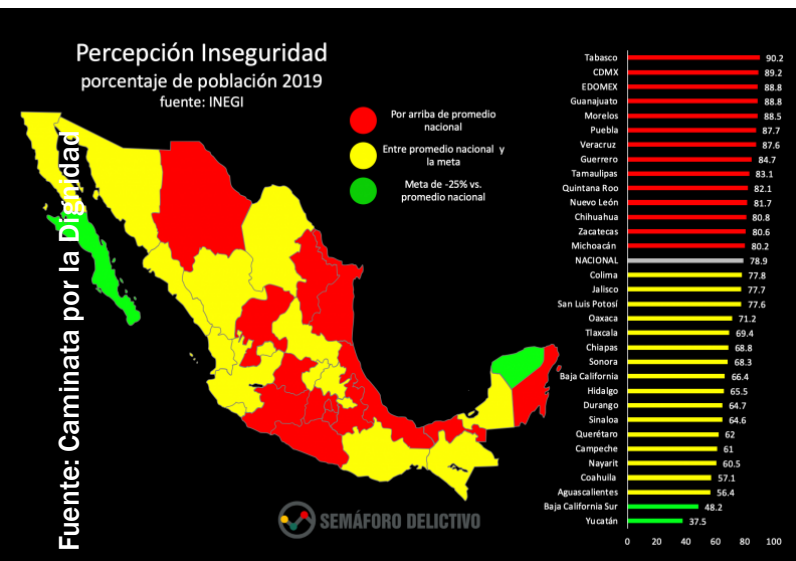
Percepción Inseguridad
porcentaje de población 2019
fuente: INEGI

Por arriba de promedio nacional

Entre promedio nacional y la meta

Meta de -25% vs. promedio nacional

Fuente: Caminata por la Dignidad

SEMÁFORO DELICTIVO

| Estado | Valor |
|---|---|
| Tabasco | 90.2 |
| CDMX | 89.2 |
| EDOMEX | 88.8 |
| Guanajuato | 88.8 |
| Morelos | 88.5 |
| Puebla | 87.7 |
| Veracruz | 87.6 |
| Guerrero | 84.7 |
| Tamaulipas | 83.1 |
| Quintana Roo | 82.1 |
| Nuevo León | 81.7 |
| Chihuahua | 80.8 |
| Zacatecas | 80.6 |
| Michoacán | 80.2 |
| NACIONAL | 78.9 |
| Colima | 77.8 |
| Jalisco | 77.7 |
| San Luis Potosí | 77.6 |
| Oaxaca | 71.2 |
| Tlaxcala | 69.4 |
| Chiapas | 68.8 |
| Sonora | 68.3 |
| Baja California | 66.4 |
| Hidalgo | 65.5 |
| Durango | 64.7 |
| Sinaloa | 64.6 |
| Querétaro | 62 |
| Campeche | 61 |
| Nayarit | 60.5 |
| Coahuila | 57.1 |
| Aguascalientes | 56.4 |
| Baja California Sur | 48.2 |
| Yucatán | 37.5 |

0 20 40 60 80 100